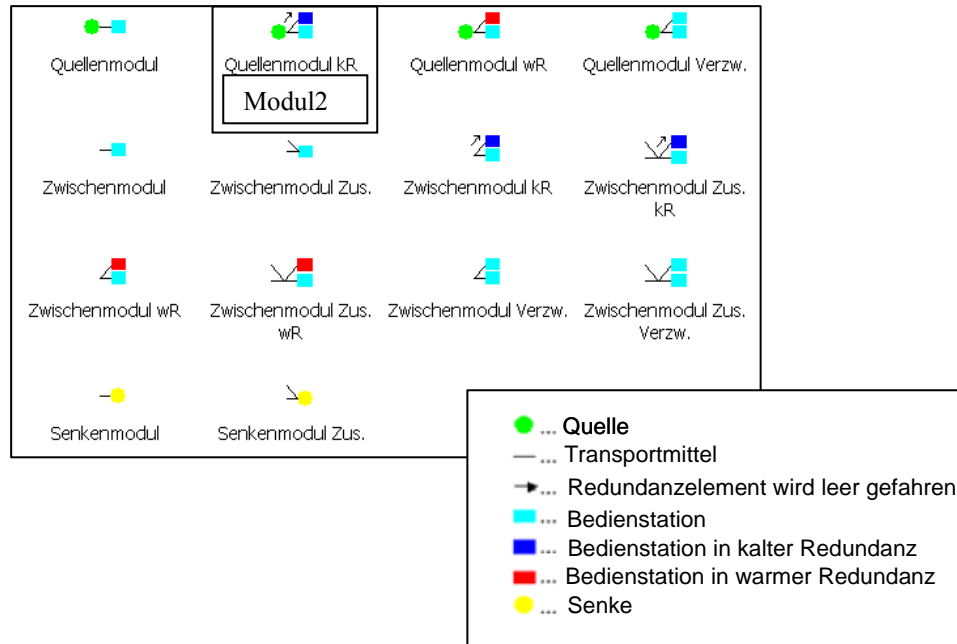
Quellenmodul

Quellenmodul kR

Modul2

Quellenmodul wR

Quellenmodul Verzw.

Zwischenmodul

Zwischenmodul Zus.

Zwischenmodul kR

Zwischenmodul Zus. kR

Zwischenmodul wR

Zwischenmodul Zus. wR

Zwischenmodul Verzw.

Zwischenmodul Zus. Verzw.

Senkenmodul

Senkenmodul Zus.

... Quelle
... Transportmittel
... Redundanzelement wird leer gefahren
... Bedienstation
... Bedienstation in kalter Redundanz
... Bedienstation in warmer Redundanz
... Senke